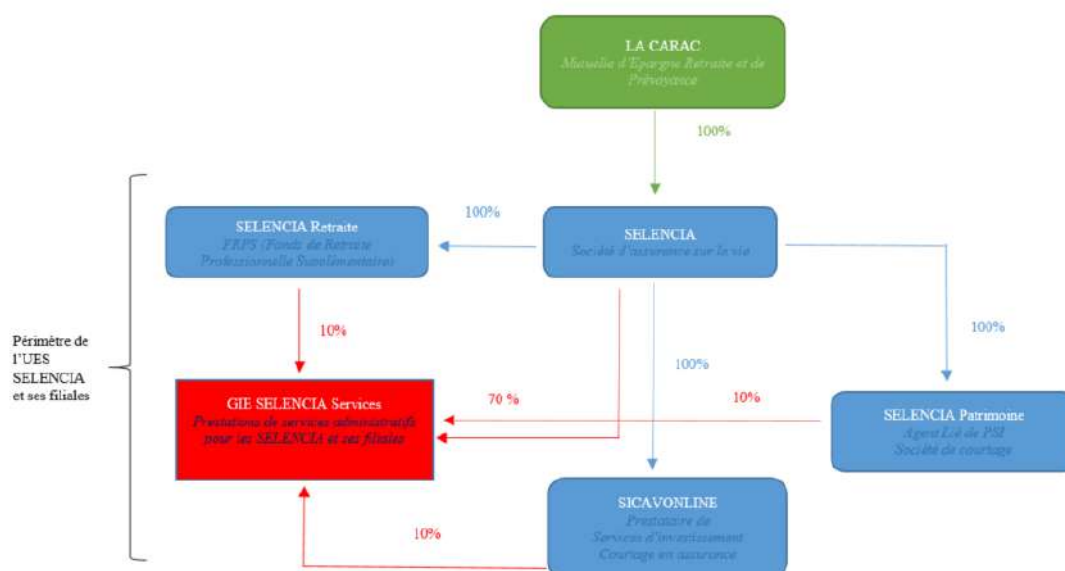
LA CARAC
Mutuelle d'Epargne Retraite et de Prévoyance

100%

Périmètre de l'UES SELENCIA et ses filiales

SELENCIA Retraite
FRPS (Fonds de Retraite Professionnelle Supplémentaire)

100%

SELENCIA
Société d'assurance sur la vie

100%

10%

100%

GIE SELENCIA Services
Prestations de services administratifs pour les SELENCIA et ses filiales

70 %

10%

SELENCIA Patrimoine
Agent Lié de PSI
Société de courtage

SICAVONLINE
Prestataire de Services d'investissement
Courtage en assurance

10%